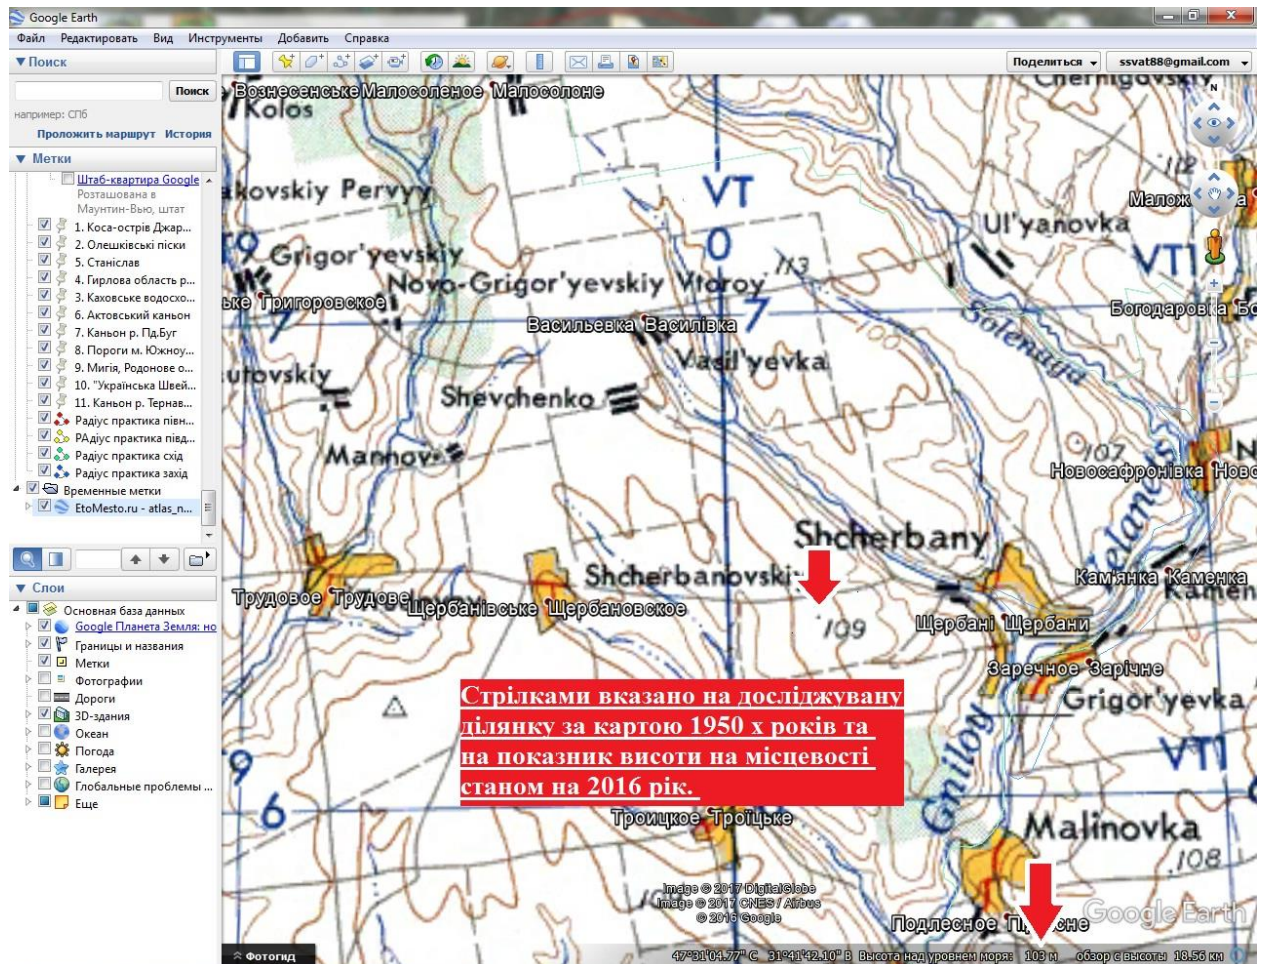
Google Earth
Файл Редактировать Вид Инструменты Добавить Справка
▼Поиск
Поиск
например: СПб
Проложить маршрут История
▼ Метки
Штаб-квартира Google
Розташована в Маунтин-Вью, штат
1. Коса-острів Джар...
2. Олешківські піски
5. Станіслав
4. Гирлова область р...
3. Каховське водосхо...
6. Актовський каньон
7. Каньон р. Пд.Буг
8. Пороги м. Южноу...
9. Мигія, Родонове о...
10. "Українська Швей...
11. Каньон р. Тернав...
Радіус практика півн...
РАдіус практика півд...
Радіус практика схід
Радіус практика захід
Временные метки
EtoMesto.ru - atlas_n...
▼ Слои
Основная база данных
Google Планета Земля: но
Границы и названия
Метки
Фотографии
Дороги
3D-здания
Океан
Погода
Галерея
Глобальные проблемы ...
Еще
Поделиться
ssvat88@gmail.com
Вознесенське Малосоленое Малосолоне
Kolos
Chernigovskiy
akovskiy Pervyy
VT
0
7
Grigor'yevskiy
Novo-Grigor'yevskiy Vtoroy
113
112
Малож
Ul'yanovka
VT1
ське Григоровское
Богодарівка Бо
Васильевка Василівка
Solenaya
Vasil'yevka
utovskiy
Shevchenko
107
Mannov
Новосафронівка Ново
Shcherbany
Shcherbanovski
Кам'янка Каменка
Трудовое Трудове
Щербанівське Щербановское
109
Щербані Щербани
Заречное Зарічне
Grigor'yevka
Стрілками вказано на досліджувану ділянку за картою 1950 х років та на показник висоти на місцевості станом на 2016 рік.
VT1
Gniloy
9
6
Троицкое Троїцьке
Malinovka
108
Image © 2017 DigitalGlobe
Image © 2017 CNES / Airbus
© 2016 Google
Подлесное П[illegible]сне
Google Earth
Фотогид
47°31'04.77" С 31°41'42.10" В Высота над уровнем моря: 103 м обзор с высоты 18.56 км